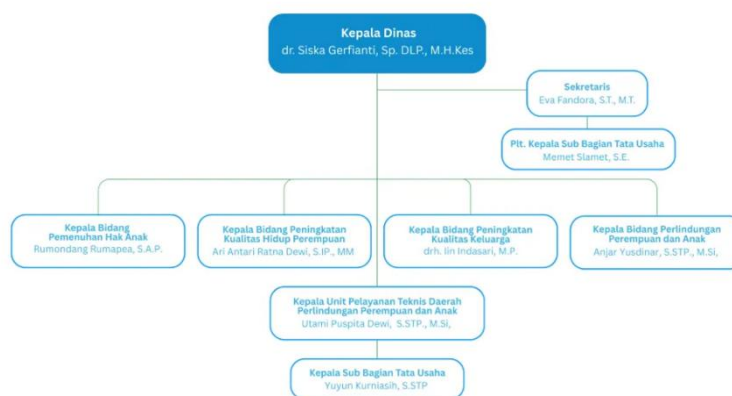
Kepala Dinas
dr. Siska Gerfianti, Sp. DLP., M.H.Kes

Sekretaris
Eva Fandora, S.T., M.T.

Plt. Kepala Sub Bagian Tata Usaha
Memet Slamet, S.E.

Kepala Bidang Pemenuhan Hak Anak
Rumondang Rumapea, S.A.P.

Kepala Bidang Peningkatan Kualitas Hidup Perempuan
Ari Antari Ratna Dewi, S.IP., MM

Kepala Bidang Peningkatan Kualitas Keluarga
drh. Iin Indasari, M.P.

Kepala Bidang Perlindungan Perempuan dan Anak
Anjar Yusdinar, S.STP., M.Si,

Kepala Unit Pelayanan Teknis Daerah Perlindungan Perempuan dan Anak
Utami Puspita Dewi, S.STP., M.SI,

Kepala Sub Bagian Tata Usaha
Yuyun Kurniasih, S.STP